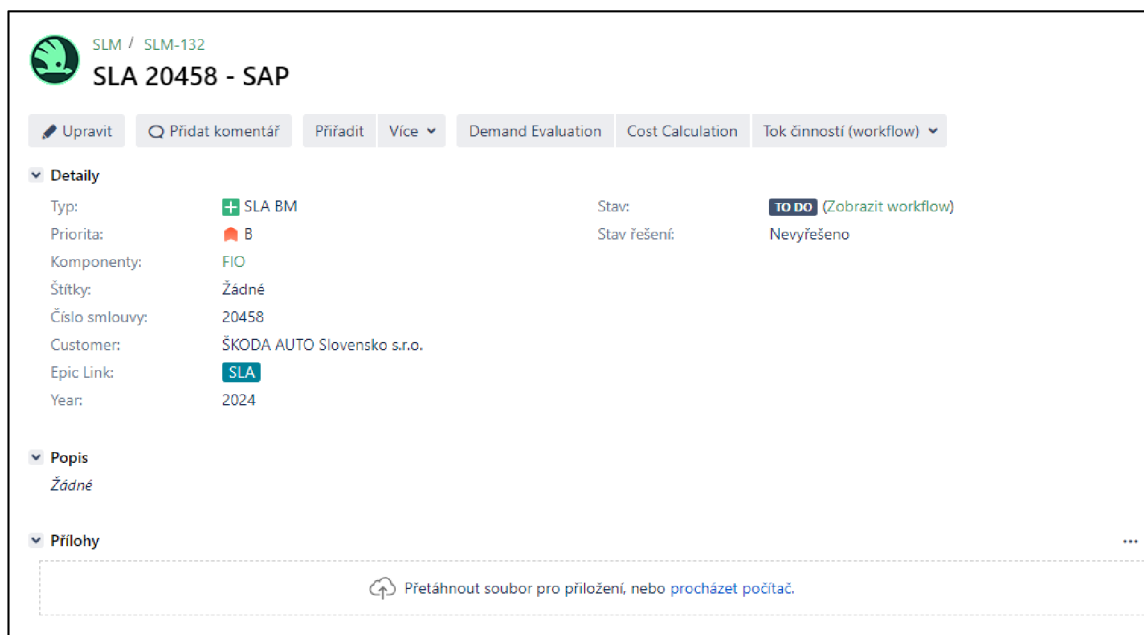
SLM / SLM-132
SLA 20458 - SAP

Upravit | Přidat komentář | Přiřadit | Více | Demand Evaluation | Cost Calculation | Tok činností (workflow)

Detaily

Typ: SLA BM
Priorita: B
Komponenty: FIO
Štítky: Žádné
Číslo smlouvy: 20458
Customer: ŠKODA AUTO Slovensko s.r.o.
Epic Link: SLA
Year: 2024

Stav: TO DO (Zobrazit workflow)
Stav řešení: Nevyřešeno

Popis
Žádné

Přílohy
...
Přetáhnout soubor pro přiložení, nebo procházet počítač.